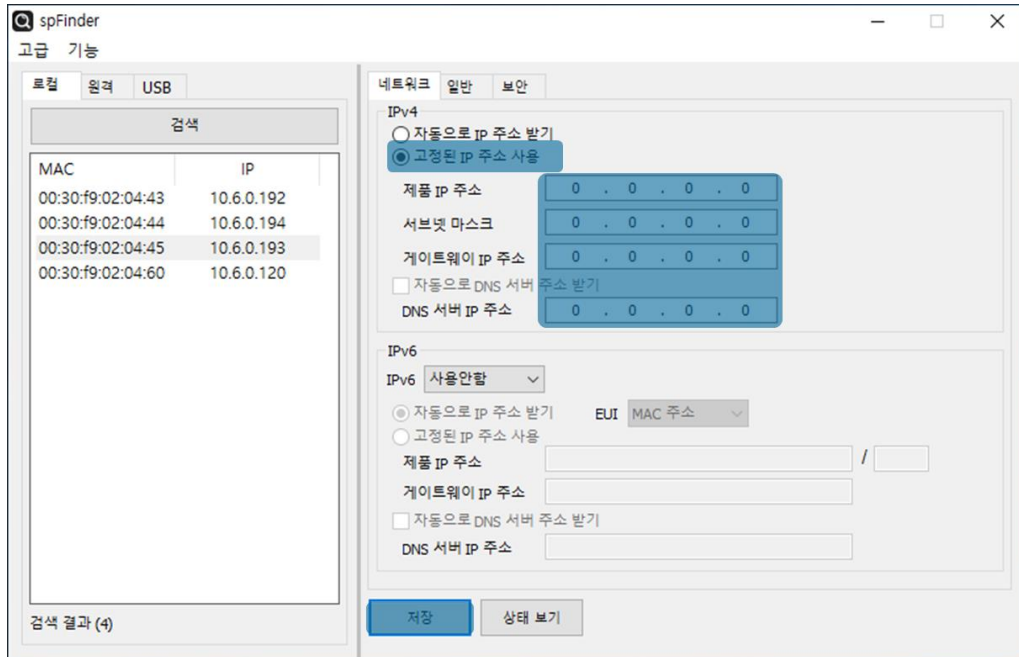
spFinder

고급 기능

로컬 원격 USB

검색

| MAC | IP |
|---|---|
| 00:30:f9:02:04:43 | 10.6.0.192 |
| 00:30:f9:02:04:44 | 10.6.0.194 |
| 00:30:f9:02:04:45 | 10.6.0.193 |
| 00:30:f9:02:04:60 | 10.6.0.120 |

검색 결과 (4)

네트워크 일반 보안

IPv4

자동으로 IP 주소 받기

고정된 IP 주소 사용

제품 IP 주소 0 . 0 . 0 . 0

서브넷 마스크 0 . 0 . 0 . 0

게이트웨이 IP 주소 0 . 0 . 0 . 0

자동으로 DNS 서버 주소 받기

DNS 서버 IP 주소 0 . 0 . 0 . 0

IPv6

IPv6 사용안함

자동으로 IP 주소 받기 EUI MAC 주소

고정된 IP 주소 사용

제품 IP 주소 /

게이트웨이 IP 주소

자동으로 DNS 서버 주소 받기

DNS 서버 IP 주소

저장 상태 보기